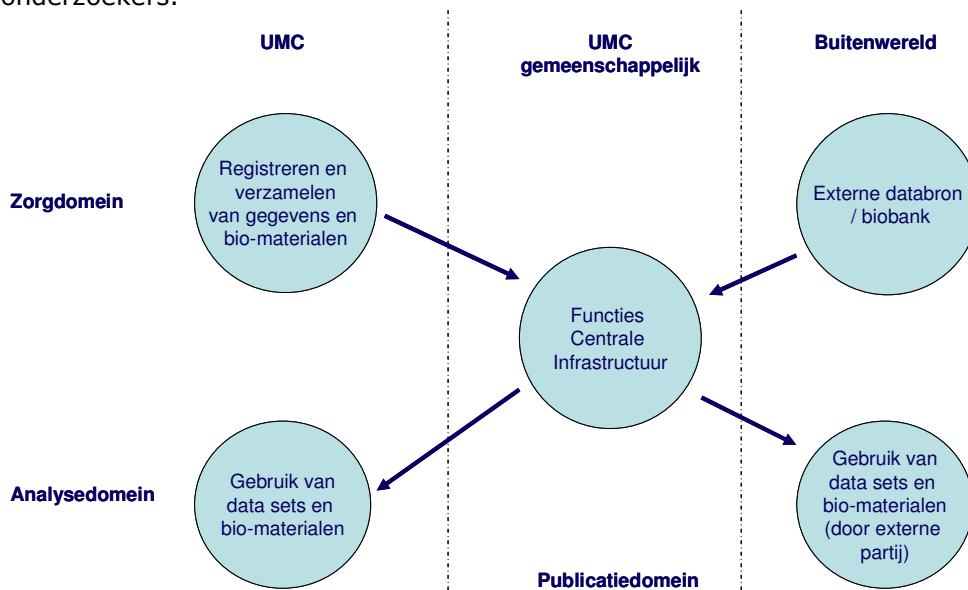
onderzoekers.

UMC

UMC gemeenschappelijk

Buitenwereld

Zorgdomein

Registreren en verzamelen van gegevens en bio-materialen

Externe databron / biobank

Functies Centrale Infrastructuur

Analysedomein

Gebruik van data sets en bio-materialen

Gebruik van data sets en bio-materialen (door externe partij)

Publicatiedomein